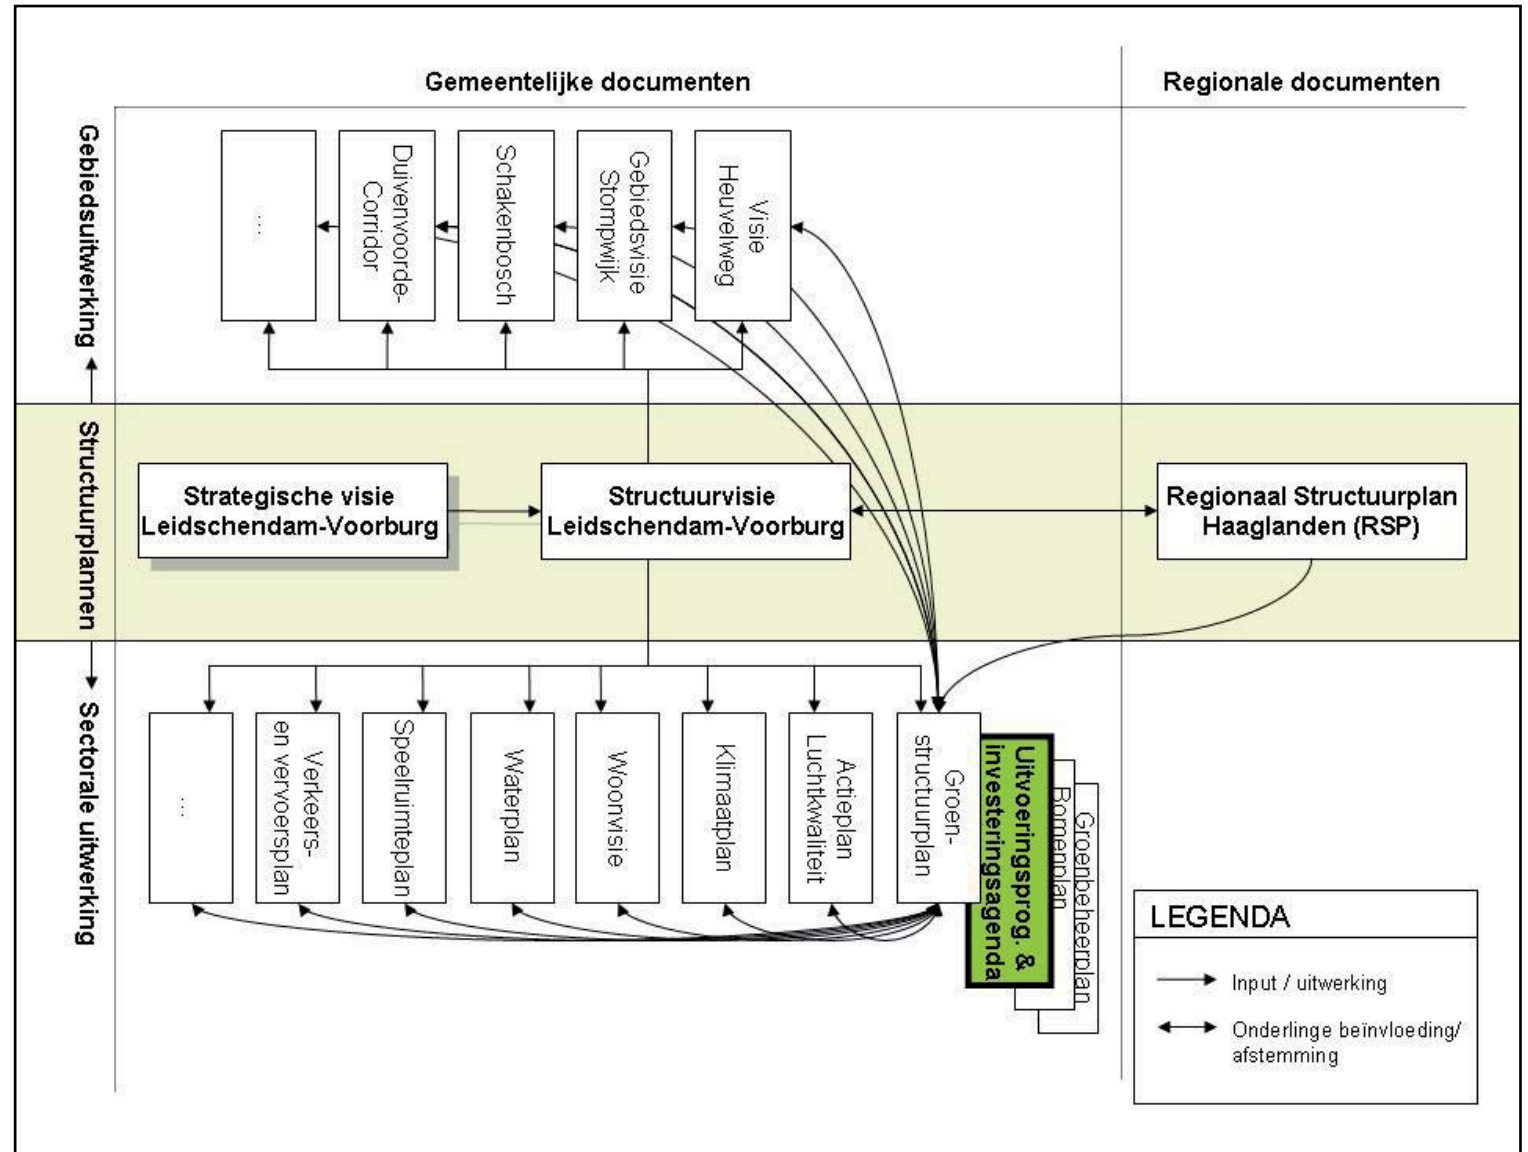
Gemeentelijke documenten

Regionale documenten

Gebiedsuitwerking

Structuurplannen

Sectorale uitwerking

...

Duivenvoorde-Corridor

Schakenbosch

Gebiedsvisie Stompwijk

Visie Heuvelweg

Strategische visie Leidschendam-Voorburg

Structuurvisie Leidschendam-Voorburg

Regionaal Structuurplan Haaglanden (RSP)

...

Verkeers- en vervoersplan

Speelruimteplan

Waterplan

Woonvisie

Klimaatplan

Actieplan Luchtkwaliteit

Groen-structuurplan

Uitvoeringsprog. & investeringsagenda

Bomenplan

Groenbeheerplan

LEGENDA

Input / uitwerking

Onderlinge beïnvloeding/ afstemming